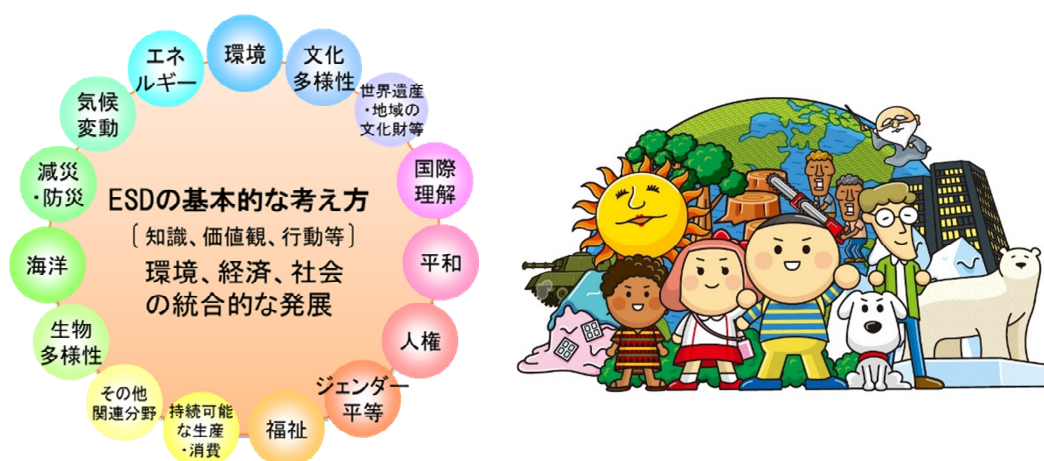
ESDの基本的な考え方

〔知識、価値観、行動等〕

環境、経済、社会の統合的な発展

環境

文化多様性

世界遺産・地域の文化財等

国際理解

平和

人権

ジェンダー平等

福祉

持続可能な生産・消費

その他関連分野

生物多様性

海洋

減災・防災

気候変動

エネルギー